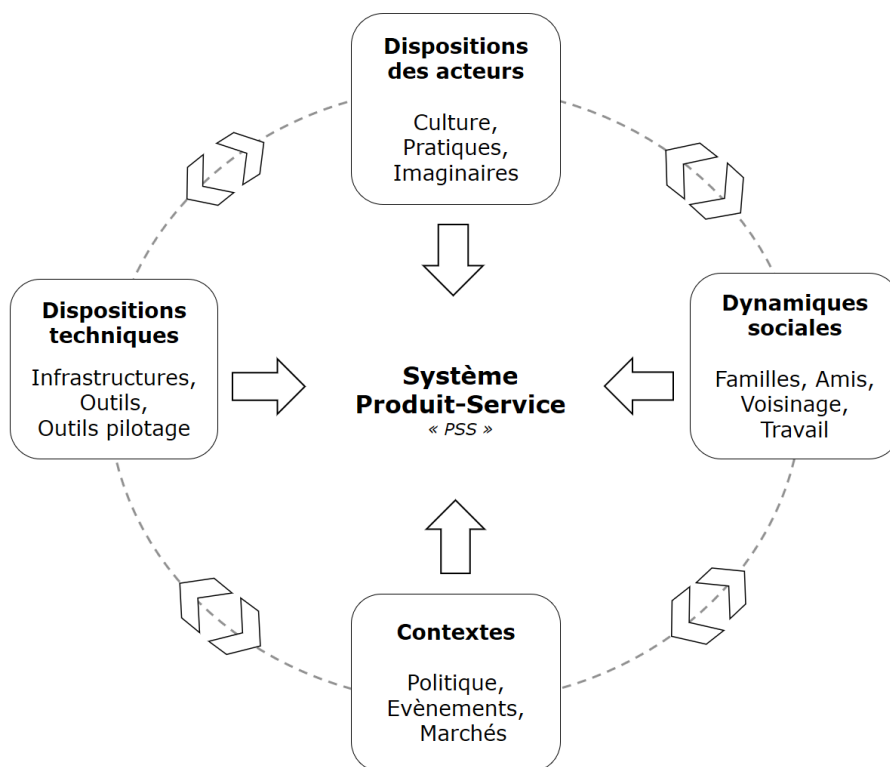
Dispositions des acteurs

Culture, Pratiques, Imaginaires

Dispositions techniques

Infrastructures, Outils, Outils pilotage

Système Produit-Service
« PSS »

Dynamiques sociales

Familles, Amis, Voisinage, Travail

Contextes

Politique, Evènements, Marchés